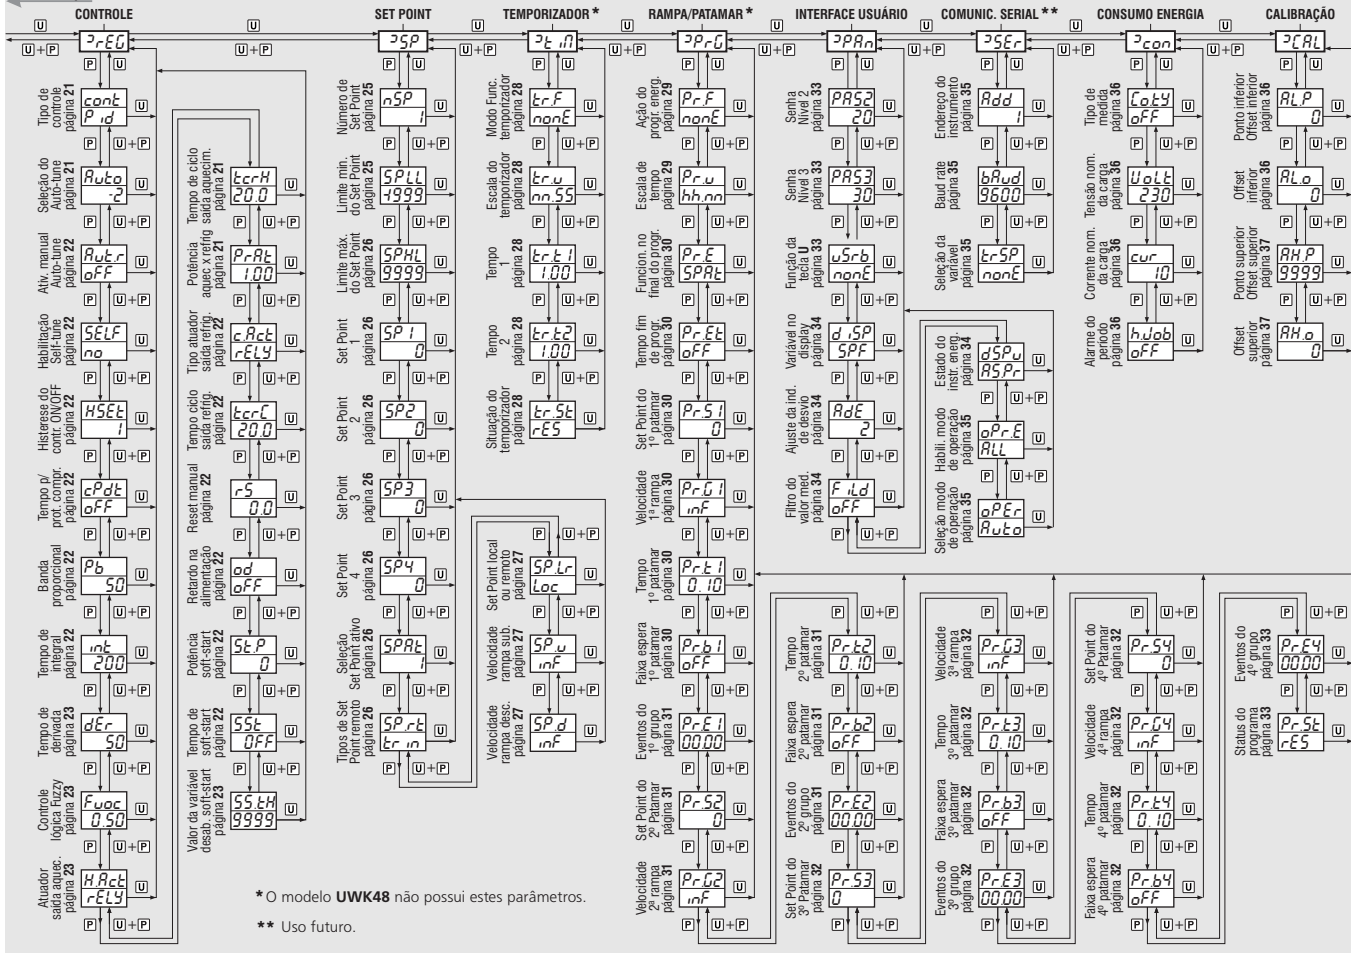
CONTROLE | SET POINT | TEMPORIZADOR * | RAMPA/PATAMAR * | INTERFACE USUÁRIO | COMUNIC. SERIAL ** | CONSUMO ENERGIA | CALIBRAÇÃO

U  U+P  U  U+P  U  U+P  U  U+P  U  U+P  U  U+P  U  U+P  U  U+P

PrEG  PSP  Pt.m  PrPG  PPAn  PSEr  Pcon  PCAL

P U

Tipo de controle página 21  cont Pid
Seleção do Auto-tune página 21  Auto 2
Ativ. manual Auto-tune página 22  Autr oFF
Habilitação Self-tune página 22  SELF no
Histerese do contr. ON/OFF página 22  HSEt 1
Tempo p/ prot. compr. página 22  cPdt oFF
Banda proporcional página 22  Pb 50
Tempo de integral página 22  int 200
Tempo de derivada página 23  dEr 50
Controle lógica Fuzzy página 23  Fuoc 0.50
Atuador saída aquec. página 23  H.Act rELY

Tempo de ciclo saída aquecim. página 21  tcrH 20.0
Potência aquec x refrig página 21  PrAt 1.00
Tipo atuador saída refrig. página 22  cAct rELY
Tempo ciclo saída refrig. página 22  tcrC 20.0
Reset manual página 22  rS 0.0
Retardo na alimentação página 22  od oFF
Potência soft-start página 23  StP 0
Tempo de soft-start página 23  SSt oFF
Valor da variável desab. soft-start página 23  SS.tH 9999

Número de Set Point página 25  nSP 1
Limite mín. do Set Point página 25  SPLL -1999
Limite máx. do Set Point página 26  SPHL 9999
Set Point 1 página 26  SP1 0
Set Point 2 página 26  SP2 0
Set Point 3 página 26  SP3 0
Set Point 4 página 26  SP4 0
Seleção Set Point ativo página 26  SPAt 1
Tipos de Set Point remoto página 26  SP.rt trin

Modo Func. temporizador página 28  tr.F nonE
Escala do temporizador página 28  tr.u nn.SS
Tempo 1 página 28  tr.t1 1.00
Tempo 2 página 28  tr.t2 1.00
Situação do temporizador página 28  tr.St rES

Set Point local ou remoto página 27  SP.Lr Loc
Velocidade rampa sub. página 27  SP.u inF
Velocidade rampa desc. página 27  SP.d inF

Ação do progr. energ. página 29  Pr.F nonE
Escala de tempo página 29  Pr.u hh.nn
Funcion. no final do progr. página 30  Pr.E SPAt
Tempo fim de progr. página 30  Pr.Et oFF
Set Point do 1º patamar página 30  Pr.S1 0
Velocidade 1ª rampa página 30  Pr.G1 inF
Tempo 1º patamar página 30  Pr.t1 0.10
Faixa espera 1º patamar página 30  Pr.b1 oFF
Eventos do 1º grupo página 31  Pr.E1 00.00
Set Point do 2º Patamar página 31  Pr.S2 0
Velocidade 2ª rampa página 31  Pr.G2 inF

Senha Nível 2 página 33  PAS2 20
Senha Nível 3 página 33  PAS3 30
Função da tecla U página 33  uSrb nonE
Variável no display página 34  diSP SPF
Ajuste da ind. de desvio página 34  AdE 2
Filtro do valor med. página 34  FiLd oFF

Tempo 2º patamar página 31  Pr.t2 0.10
Faixa espera 2º patamar página 31  Pr.b2 oFF
Eventos do 2º grupo página 31  Pr.E2 00.00
Set Point do 3º Patamar página 32  Pr.S3 0

Endereço do instrumento página 35  Add 1
Baud rate página 35  bAud 9600
Seleção da variável página 35  trSP nonE

Estado do instr. energ. página 34  dSPu RSPr
Habili. modo de operação página 35  oPr.E ALL
Seleção modo de operação página 35  oPEr Auto

Velocidade 3ª rampa página 32  Pr.G3 inF
Tempo 3º patamar página 32  Pr.t3 0.10
Faixa espera 3º patamar página 32  Pr.b3 oFF
Eventos do 3º grupo página 32  Pr.E3 00.00

Tipo de medida página 36  CotY oFF
Tensão nom. da carga página 36  VoLt 230
Corrente nom. da carga página 36  cur 10
Alarme de período página 36  h.Job oFF

Set Point do 4º Patamar página 32  Pr.S4 0
Velocidade 4ª rampa página 32  Pr.G4 inF
Tempo 4º patamar página 32  Pr.t4 0.10
Faixa espera 4º patamar página 32  Pr.b4 oFF

Ponto inferior Offset inferior página 36  AL.P 0
Offset inferior página 36  AL.o 0
Ponto superior Offset superior página 37  AH.P 9999
Offset superior página 37  AH.o 0

Eventos do 4º grupo página 33  Pr.E4 00.00
Status do programa página 33  Pr.St rES

* O modelo UWK48 não possui estes parâmetros.
** Uso futuro.